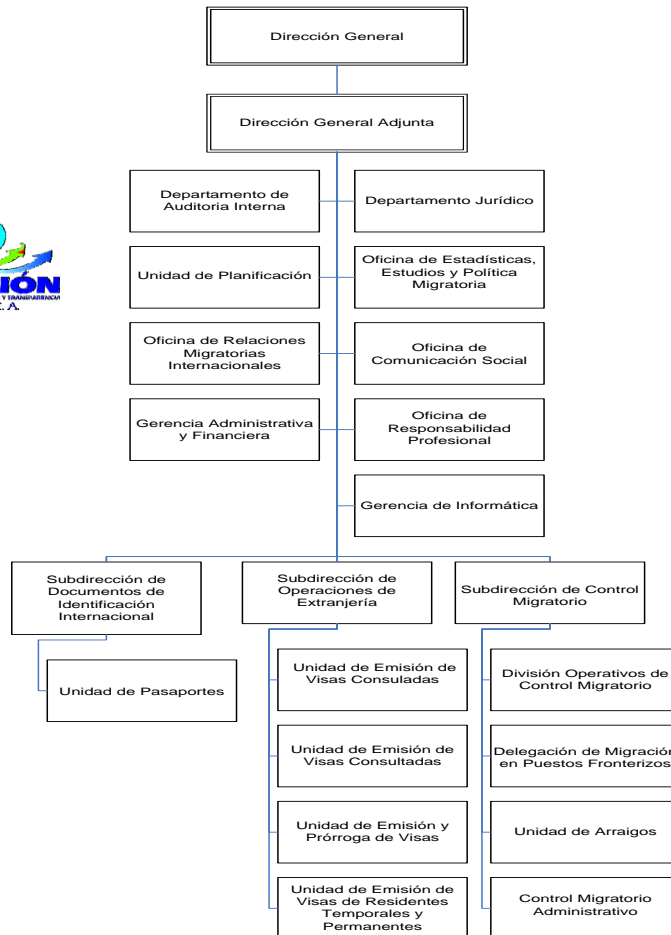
Dirección General

Dirección General Adjunta

Departamento de Auditoria Interna

Departamento Jurídico

Unidad de Planificación

Oficina de Estadísticas, Estudios y Política Migratoria

Oficina de Relaciones Migratorias Internacionales

Oficina de Comunicación Social

Gerencia Administrativa y Financiera

Oficina de Responsabilidad Profesional

Gerencia de Informática

IÓN

Y TRANSPARENCIA

C.A.

Subdirección de Documentos de Identificación Internacional

Unidad de Pasaportes

Subdirección de Operaciones de Extranjería

Unidad de Emisión de Visas Consuladas

Unidad de Emisión de Visas Consultadas

Unidad de Emisión y Prórroga de Visas

Unidad de Emisión de Visas de Residentes Temporales y Permanentes

Subdirección de Control Migratorio

División Operativos de Control Migratorio

Delegación de Migración en Puestos Fronterizos

Unidad de Arraigos

Control Migratorio Administrativo